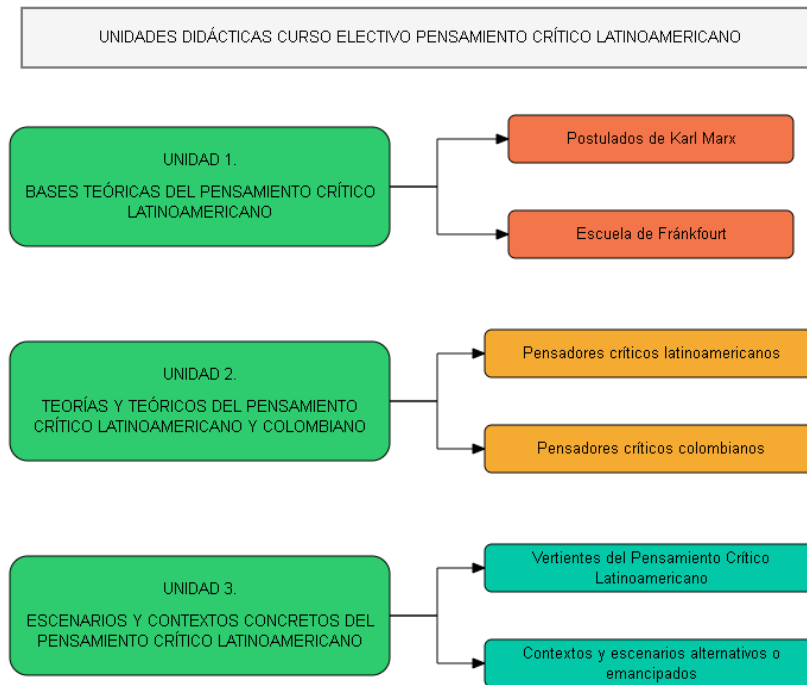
UNIDADES DIDÁCTICAS CURSO ELECTIVO PENSAMIENTO CRÍTICO LATINOAMERICANO

UNIDAD 1.

BASES TEÓRICAS DEL PENSAMIENTO CRÍTICO LATINOAMERICANO

Postulados de Karl Marx

Escuela de Fránkfourt

UNIDAD 2.

TEORÍAS Y TEÓRICOS DEL PENSAMIENTO CRÍTICO LATINOAMERICANO Y COLOMBIANO

Pensadores críticos latinoamericanos

Pensadores críticos colombianos

UNIDAD 3.

ESCENARIOS Y CONTEXTOS CONCRETOS DEL PENSAMIENTO CRÍTICO LATINOAMERICANO

Vertientes del Pensamiento Crítico Latinoamericano

Contextos y escenarios alternativos o emancipados